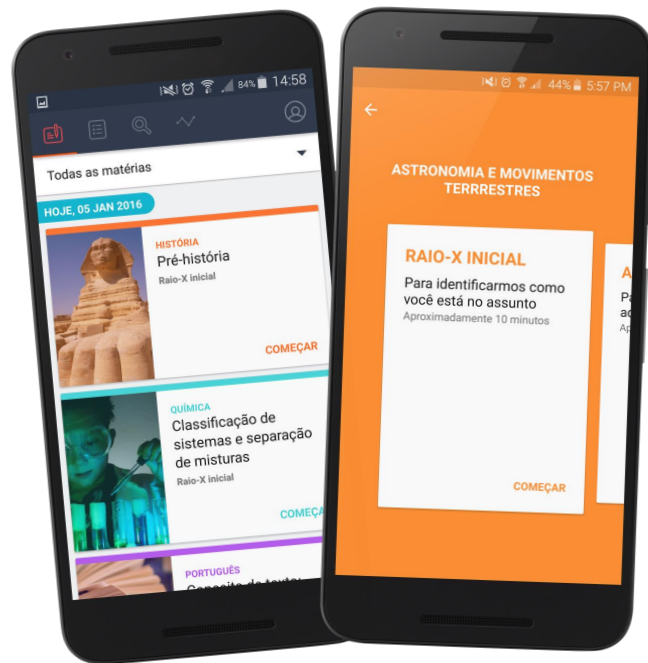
84% 14:58

Todas as matérias

HOJE, 05 JAN 2016

HISTÓRIA
Pré-história
Raio-X inicial
COMEÇAR

QUÍMICA
Classificação de sistemas e separação de misturas
Raio-X inicial
COMEÇA

PORTUGUÊS
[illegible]

44% 5:57 PM

ASTRONOMIA E MOVIMENTOS TERRRESTRES

RAIO-X INICIAL
Para identificarmos como você está no assunto
Aproximadamente 10 minutos
COMEÇAR

A
Pa
ac
Ap